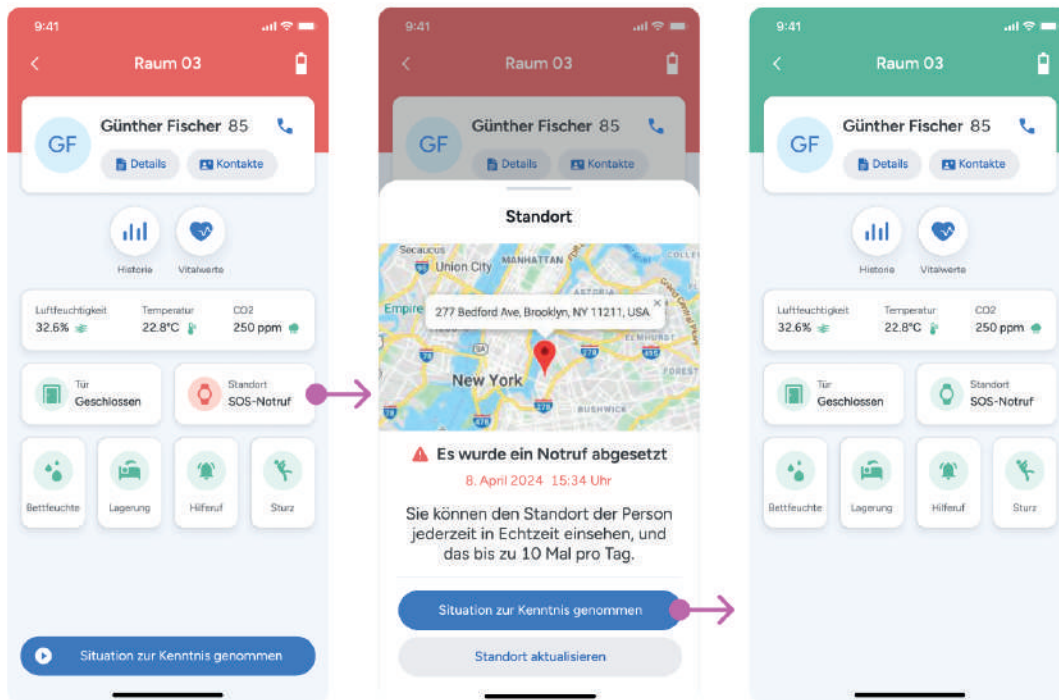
9:41

Raum 03

GF

Günther Fischer 85

Details

Kontakte

Historie

Vitalwerte

Luftfeuchtigkeit
32.6%

Temperatur
22.8°C

CO2
250 ppm

Tür
Geschlossen

Standort
SOS-Notruf

Bettfeuchte

Lagerung

Hilferuf

Sturz

Situation zur Kenntnis genommen

9:41

Raum 03

GF

Günther Fischer 85

Details

Kontakte

Standort

Secaucus

Union City

MANHATTAN

Empire

277 Bedford Ave, Brooklyn, NY 11211, USA

ASTORIA

ELMHURST

New York

FOREST

BUSHWICK

Es wurde ein Notruf abgesetzt

8. April 2024 15:34 Uhr

Sie können den Standort der Person jederzeit in Echtzeit einsehen, und das bis zu 10 Mal pro Tag.

Situation zur Kenntnis genommen

Standort aktualisieren

9:41

Raum 03

GF

Günther Fischer 85

Details

Kontakte

Historie

Vitalwerte

Luftfeuchtigkeit
32.6%

Temperatur
22.8°C

CO2
250 ppm

Tür
Geschlossen

Standort
SOS-Notruf

Bettfeuchte

Lagerung

Hilferuf

Sturz